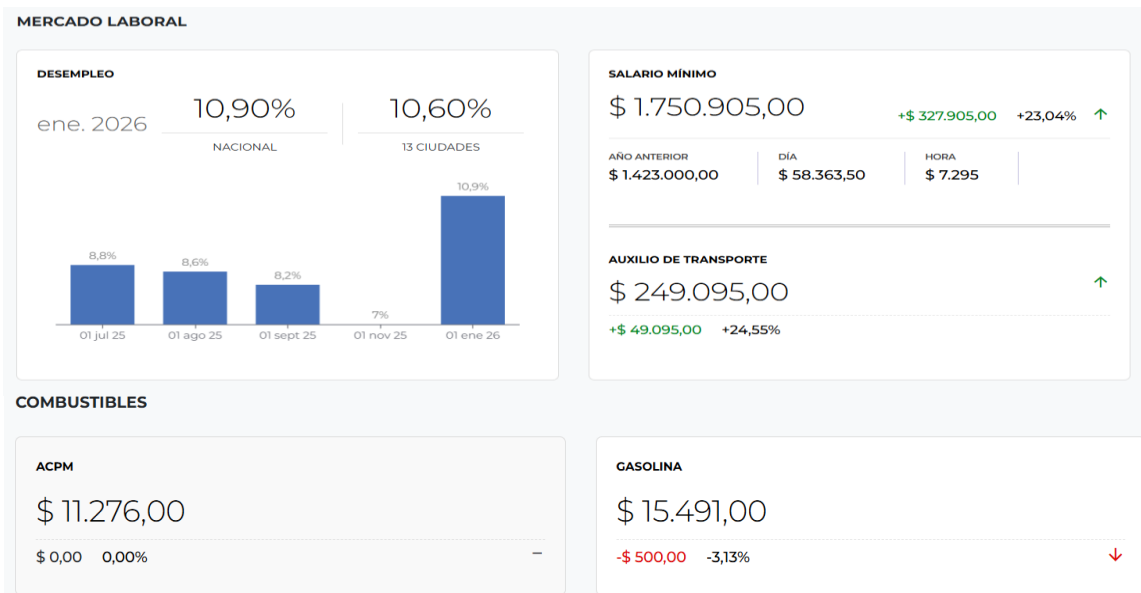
MERCADO LABORAL

DESEMPLEO

ene. 2026

10,90%
NACIONAL

10,60%
13 CIUDADES

8,8%
8,6%
8,2%
7%
10,9%

01 jul 25
01 ago 25
01 sept 25
01 nov 25
01 ene 26

SALARIO MÍNIMO

$ 1.750.905,00

+$ 327.905,00 +23,04% ↑

AÑO ANTERIOR
$ 1.423.000,00

DÍA
$ 58.363,50

HORA
$ 7.295

AUXILIO DE TRANSPORTE

$ 249.095,00 ↑

+$ 49.095,00 +24,55%

COMBUSTIBLES

ACPM

$ 11.276,00

$ 0,00 0,00% –

GASOLINA

$ 15.491,00

-$ 500,00 -3,13% ↓